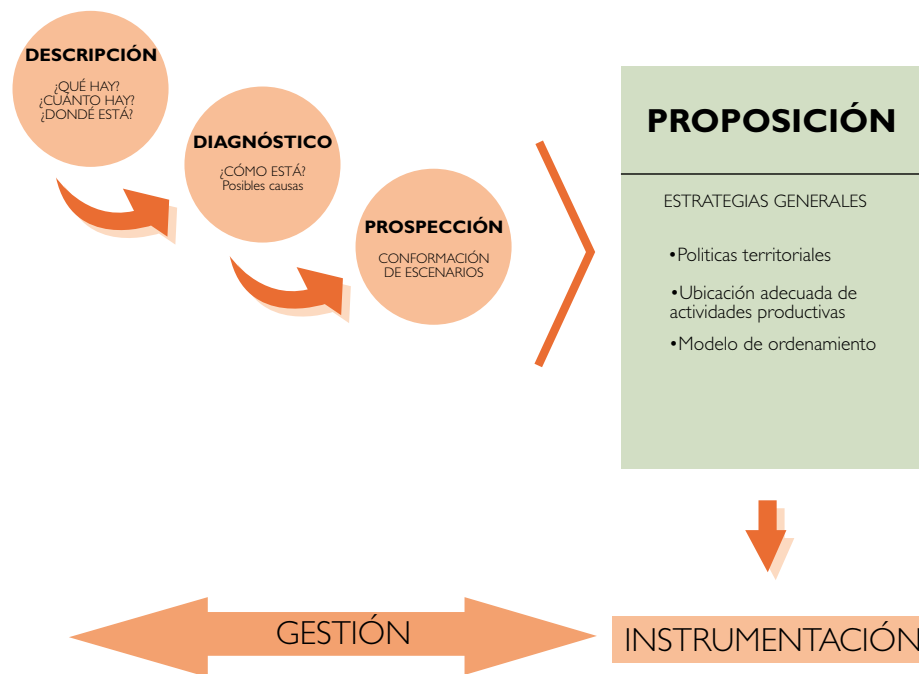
DESCRIPCIÓN

¿QUÉ HAY?
¿CUÁNTO HAY?
¿DONDÉ ESTÁ?

DIAGNÓSTICO

¿CÓMO ESTÁ?
Posibles causas

PROSPECCIÓN

CONFORMACIÓN DE ESCENARIOS

PROPOSICIÓN

ESTRATEGIAS GENERALES

•Politicas territoriales

•Ubicación adecuada de actividades productivas

•Modelo de ordenamiento

GESTIÓN

INSTRUMENTACIÓN